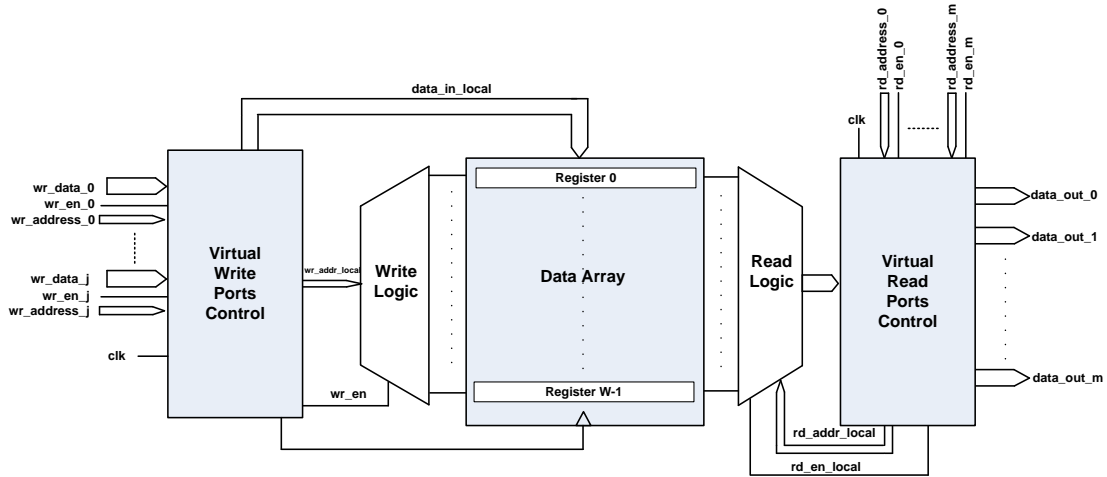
rd_address_0
rd_en_0
rd_address_m
rd_en_m

data_in_local

clk

wr_data_0
wr_en_0
wr_address_0

wr_data_j
wr_en_j
wr_address_j

clk

Virtual Write Ports Control

wr_addr_local

Write Logic

wr_en

Register 0

Data Array

Register W-1

Read Logic

Virtual Read Ports Control

data_out_0
data_out_1
data_out_m

rd_addr_local
rd_en_local